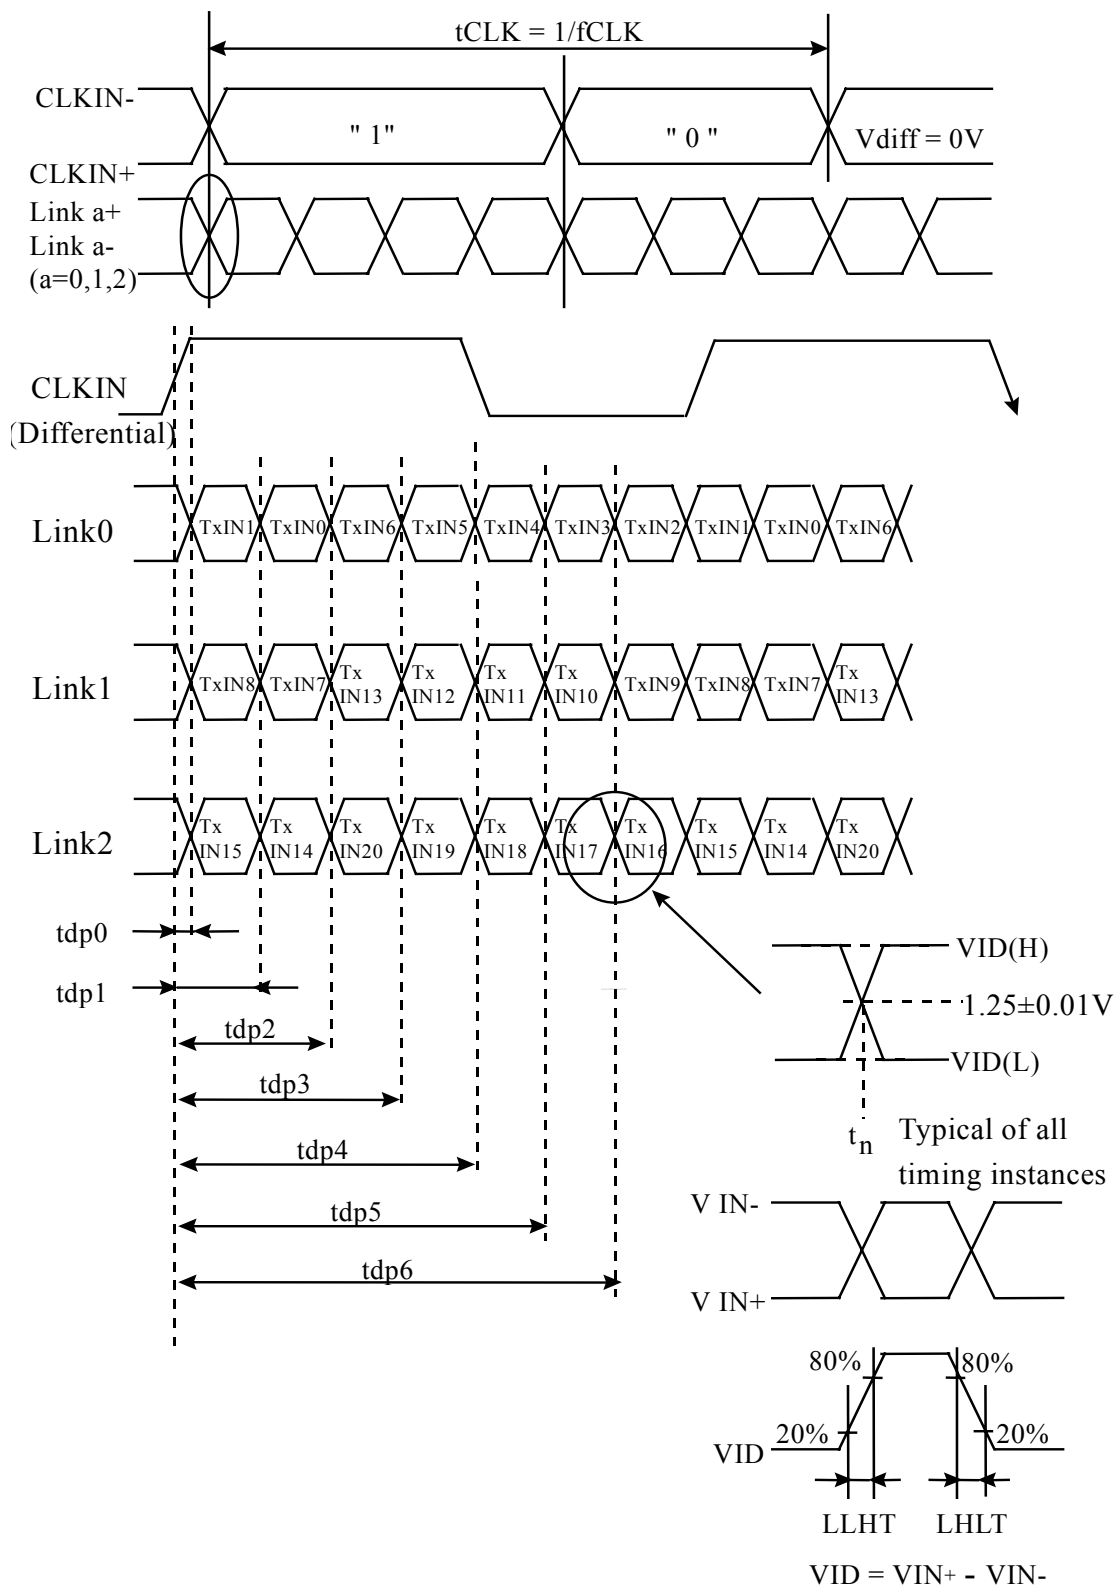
tCLK = 1/fCLK

CLKIN-
" 1"
" 0 "
Vdiff = 0V
CLKIN+
Link a+
Link a-
(a=0,1,2)

CLKIN
(Differential)

Link0
TxIN1 TxIN0 TxIN6 TxIN5 TxIN4 TxIN3 TxIN2 TxIN1 TxIN0 TxIN6

Link1
TxIN8 TxIN7 Tx IN13 Tx IN12 Tx IN11 Tx IN10 TxIN9 TxIN8 TxIN7 Tx IN13

Link2
Tx IN15 Tx IN14 Tx IN20 Tx IN19 Tx IN18 Tx IN17 Tx IN16 Tx IN15 Tx IN14 Tx IN20

tdp0
tdp1
tdp2
tdp3
tdp4
tdp5
tdp6

VID(H)
1.25±0.01V
VID(L)
$t_n$
Typical of all timing instances

V IN-
V IN+

80%
80%
VID
20%
20%
LLHT
LHLT
VID = VIN+ - VIN-